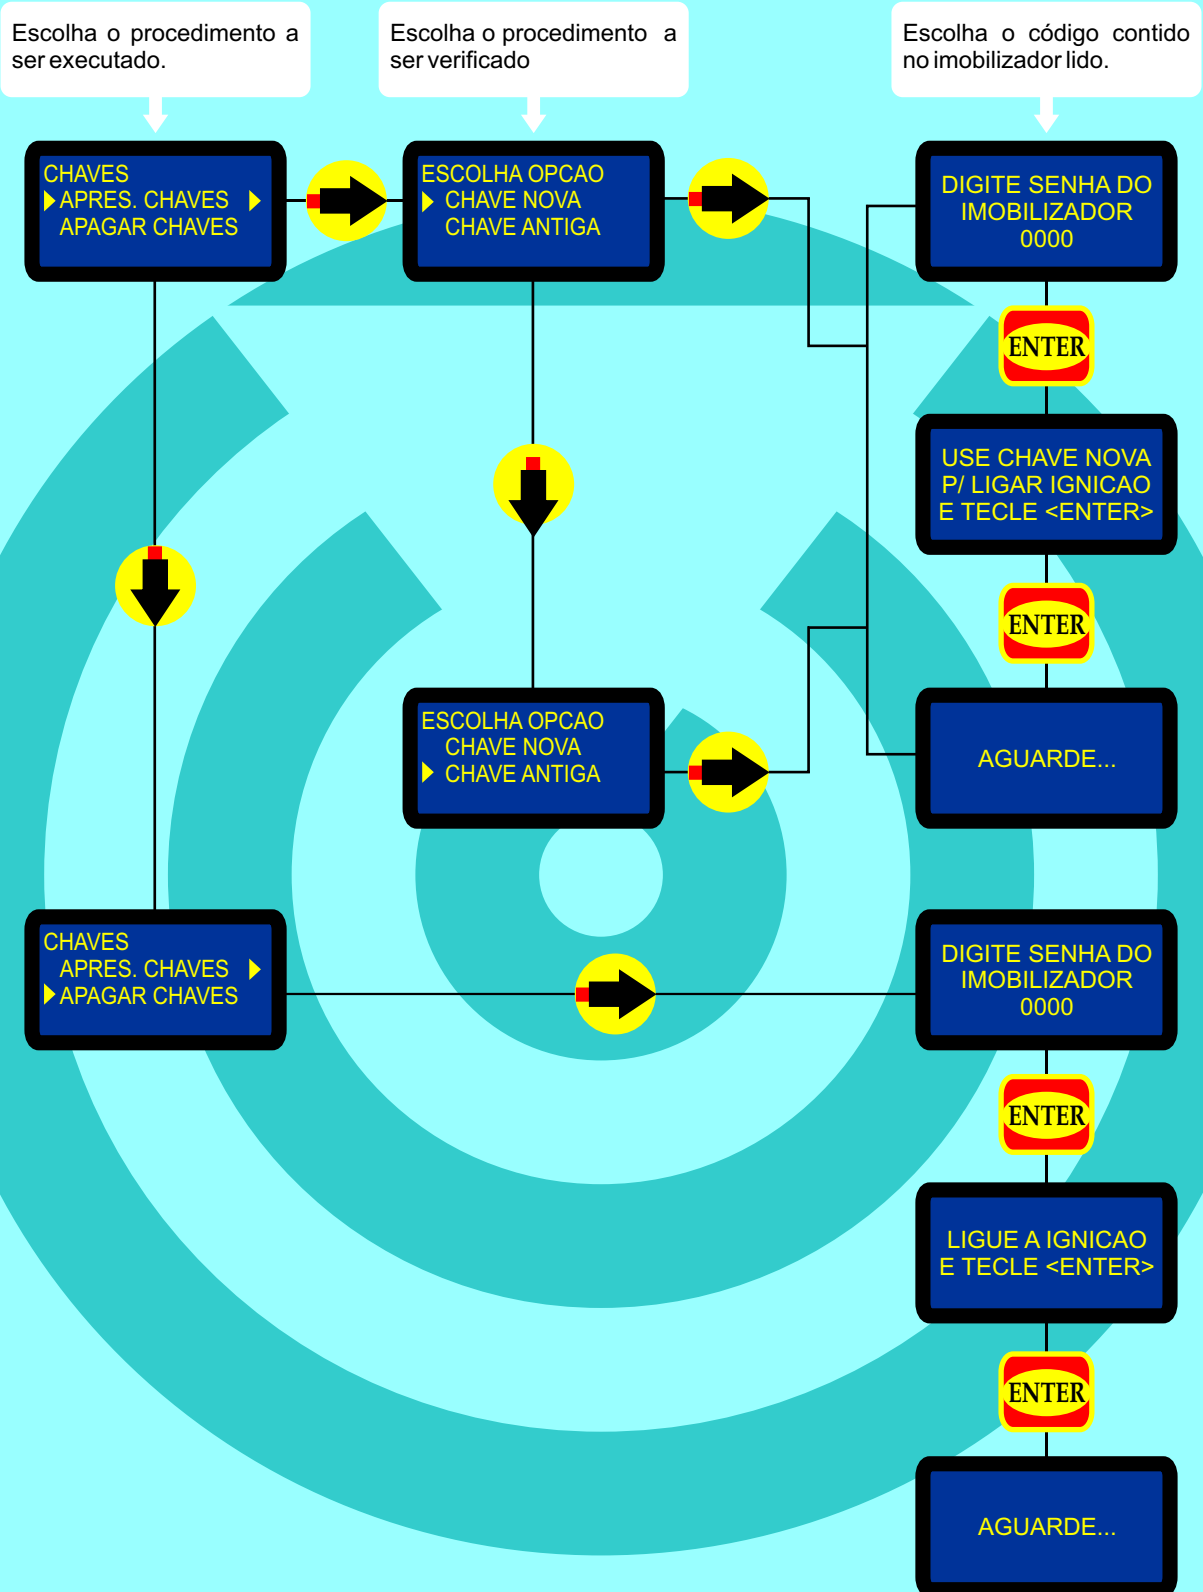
Escolha o procedimento a ser executado.

Escolha o procedimento a ser verificado

Escolha o código contido no imobilizador lido.

CHAVES
APRES. CHAVES
APAGAR CHAVES

ESCOLHA OPCAO
CHAVE NOVA
CHAVE ANTIGA

DIGITE SENHA DO IMOBILIZADOR 0000

ENTER

USE CHAVE NOVA P/ LIGAR IGNICAO E TECLE <ENTER>

ENTER

ESCOLHA OPCAO
CHAVE NOVA
CHAVE ANTIGA

AGUARDE...

CHAVES
APRES. CHAVES
APAGAR CHAVES

DIGITE SENHA DO IMOBILIZADOR 0000

ENTER

LIGUE A IGNICAO E TECLE <ENTER>

ENTER

AGUARDE...